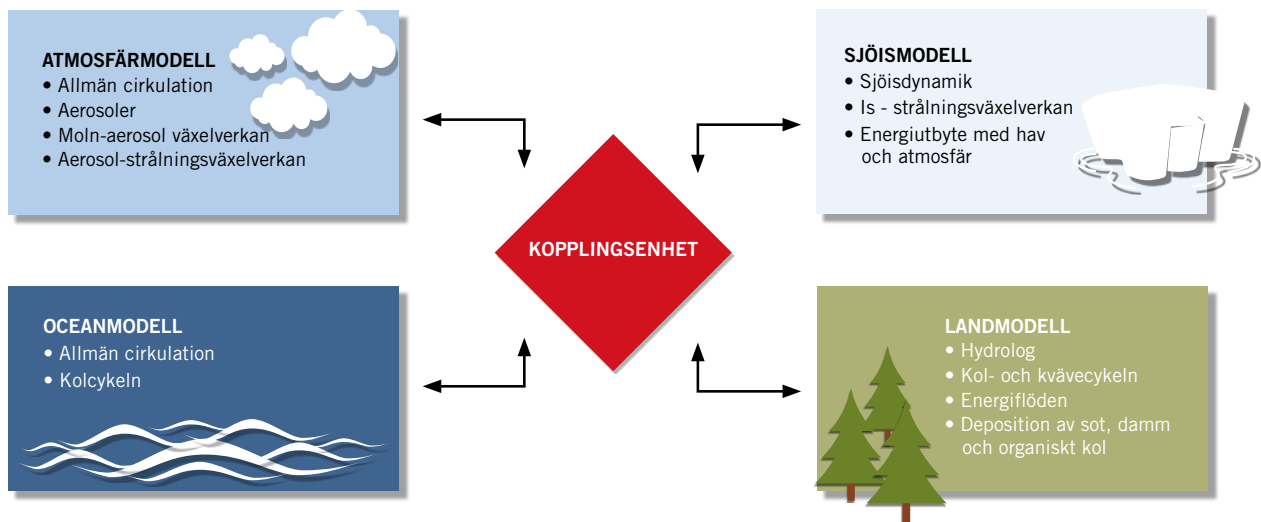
ATMOSFÄRMODELL
• Allmän cirkulation
• Aerosoler
• Moln-aerosol växelverkan
• Aerosol-strålningsväxelverkan

SJÖISMODELL
• Sjöisdynamik
• Is - strålningsväxelverkan
• Energiutbyte med hav och atmosfär

KOPPLINGSENHET

OCEANMODELL
• Allmän cirkulation
• Kolcykeln

LANDMODELL
• Hydrolog
• Kol- och kvävecykeln
• Energiflöden
• Deposition av sot, damm och organiskt kol